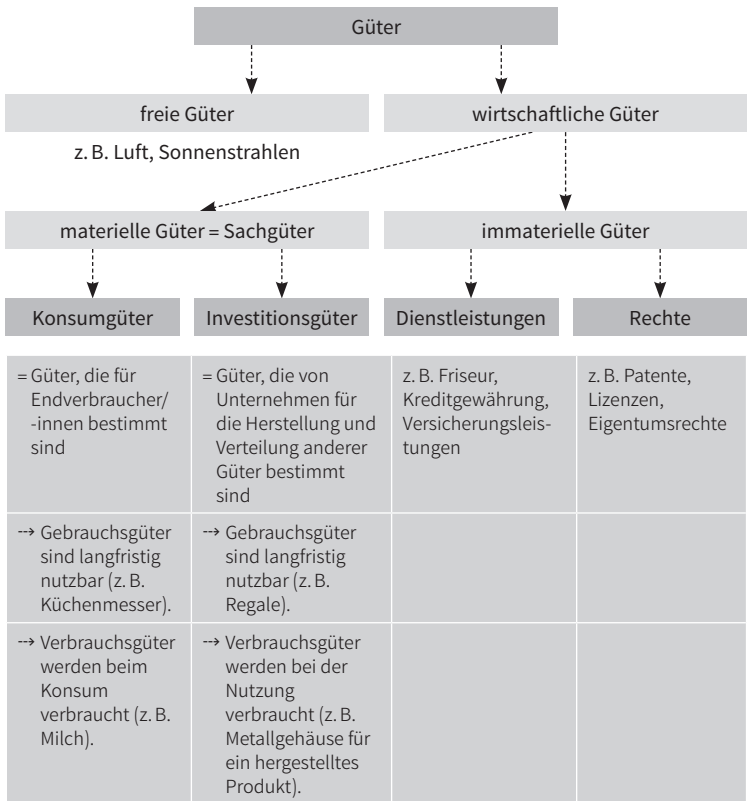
Güter

freie Güter

wirtschaftliche Güter

z. B. Luft, Sonnenstrahlen

materielle Güter = Sachgüter

immaterielle Güter

| Konsumgüter | Investitionsgüter | Dienstleistungen | Rechte |
|---|---|---|---|
| = Güter, die für Endverbraucher/-innen bestimmt sind | = Güter, die von Unternehmen für die Herstellung und Verteilung anderer Güter bestimmt sind | z. B. Friseur, Kreditgewährung, Versicherungsleistungen | z. B. Patente, Lizenzen, Eigentumsrechte |
| ⇢ Gebrauchsgüter sind langfristig nutzbar (z. B. Küchenmesser). | ⇢ Gebrauchsgüter sind langfristig nutzbar (z. B. Regale). | | |
| ⇢ Verbrauchsgüter werden beim Konsum verbraucht (z. B. Milch). | ⇢ Verbrauchsgüter werden bei der Nutzung verbraucht (z. B. Metallgehäuse für ein hergestelltes Produkt). | | |